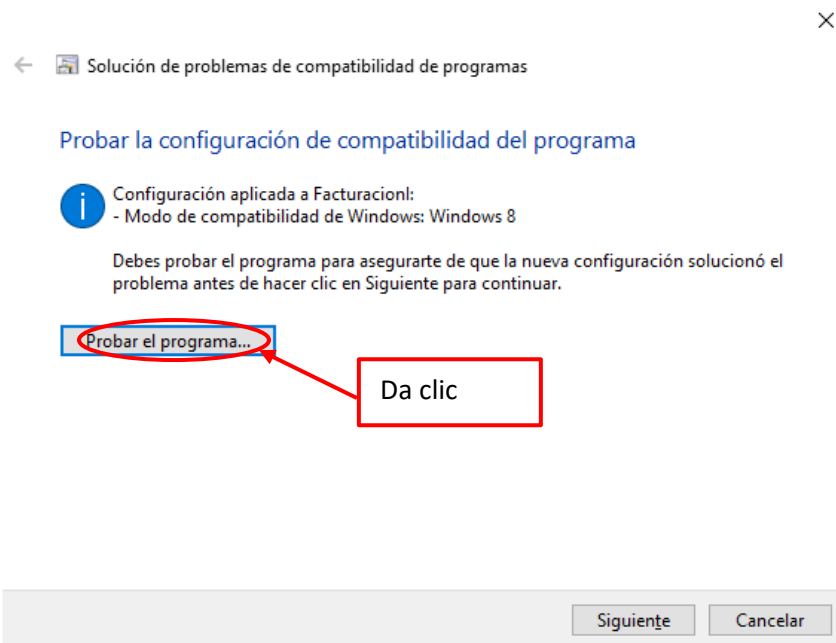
Solución de problemas de compatibilidad de programas

Probar la configuración de compatibilidad del programa

Configuración aplicada a Facturacionl:
- Modo de compatibilidad de Windows: Windows 8

Debes probar el programa para asegurarte de que la nueva configuración solucionó el problema antes de hacer clic en Siguiente para continuar.

Probar el programa...

Da clic

Siguiente Cancelar